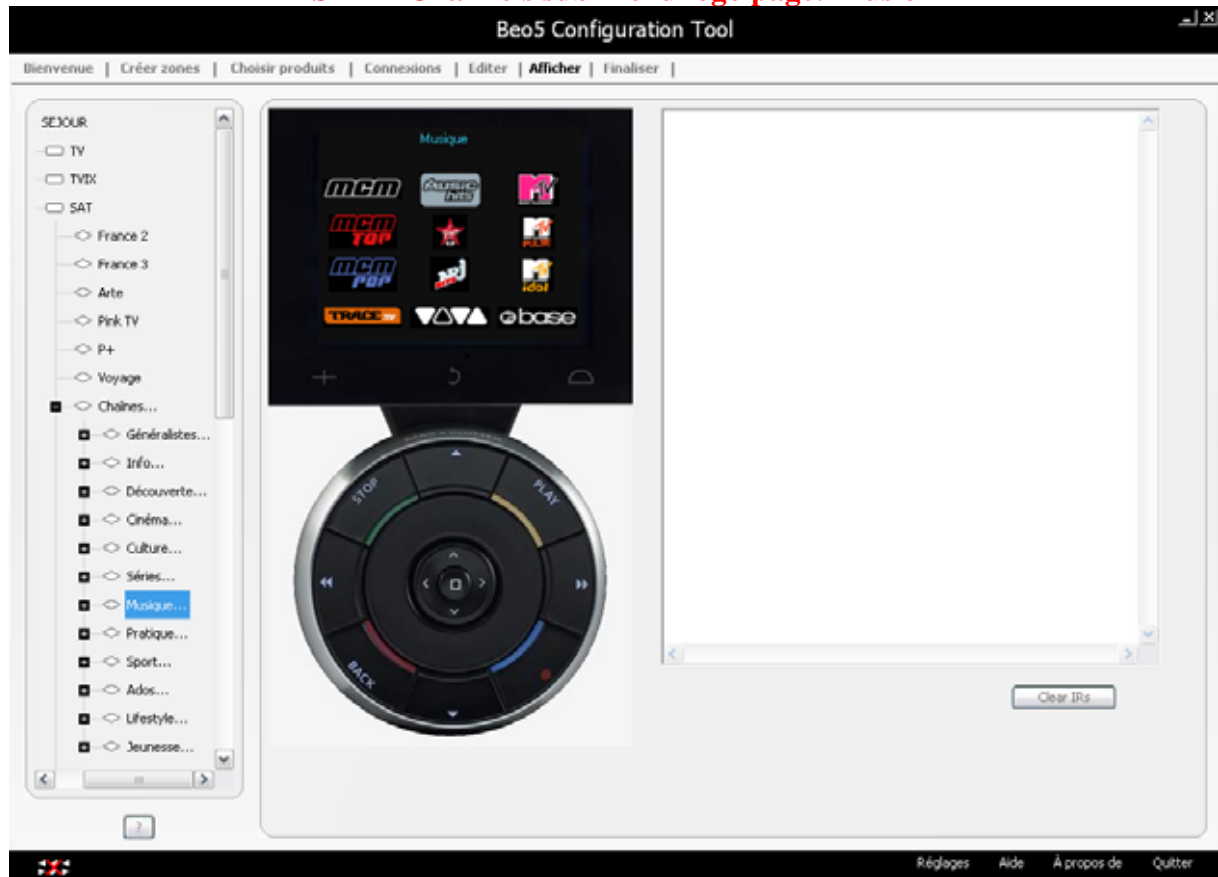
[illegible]

Beo5 Configuration Tool

Bienvenue | Créer zones | Choisir produits | Connexions | Editer | Afficher | Finaliser |

SEJOUR
TV
TVIX
SAT
France 2
France 3
Arte
Pink TV
P+
Voyage
Chaines...
Généralistes...
Info...
Découverte...
Cinéma...
Culture...
Séries...
Musique...
Pratique...
Sport...
Ados...
Lifestyle...
Jeunesse...

?

Musique

mcm
Music hits
MTV
mcm TOP
mcm POP
NRJ
MTV idol
TRACE TV
VIVA
base

STOP
PLAY
BACK

Clear IRs

Réglages Aide À propos de Quitter